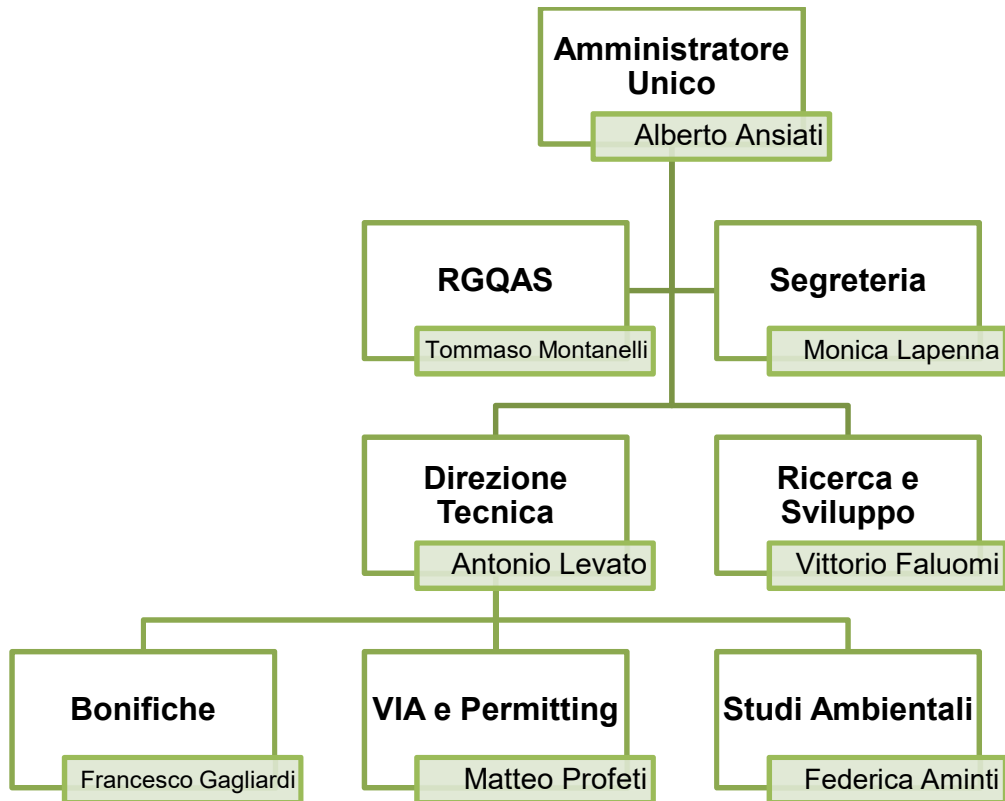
Amministratore Unico
Alberto Ansiati

RGQAS
Tommaso Montanelli

Segreteria
Monica Lapenna

Direzione Tecnica
Antonio Levato

Ricerca e Sviluppo
Vittorio Faluomi

Bonifiche
Francesco Gagliardi

VIA e Permitting
Matteo Profeti

Studi Ambientali
Federica Aminti